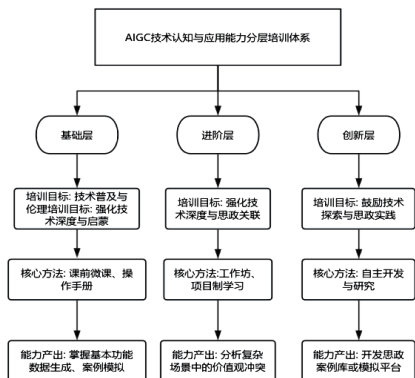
AIGC技术认知与应用能力分层培训体系

基础层

进阶层

创新层

培训目标：技术普及与伦理培训目标：强化技术深度与启蒙

培训目标：强化技术深度与思政关联

培训目标：鼓励技术探索与思政实践

核心方法：课前微课、操作手册

核心方法：工作坊、项目制学习

核心方法：自主开发与研究

能力产出：掌握基本功能数据生成、案例模拟

能力产出：分析复杂场景中的价值观冲突

能力产出：开发思政案例库或模拟平台